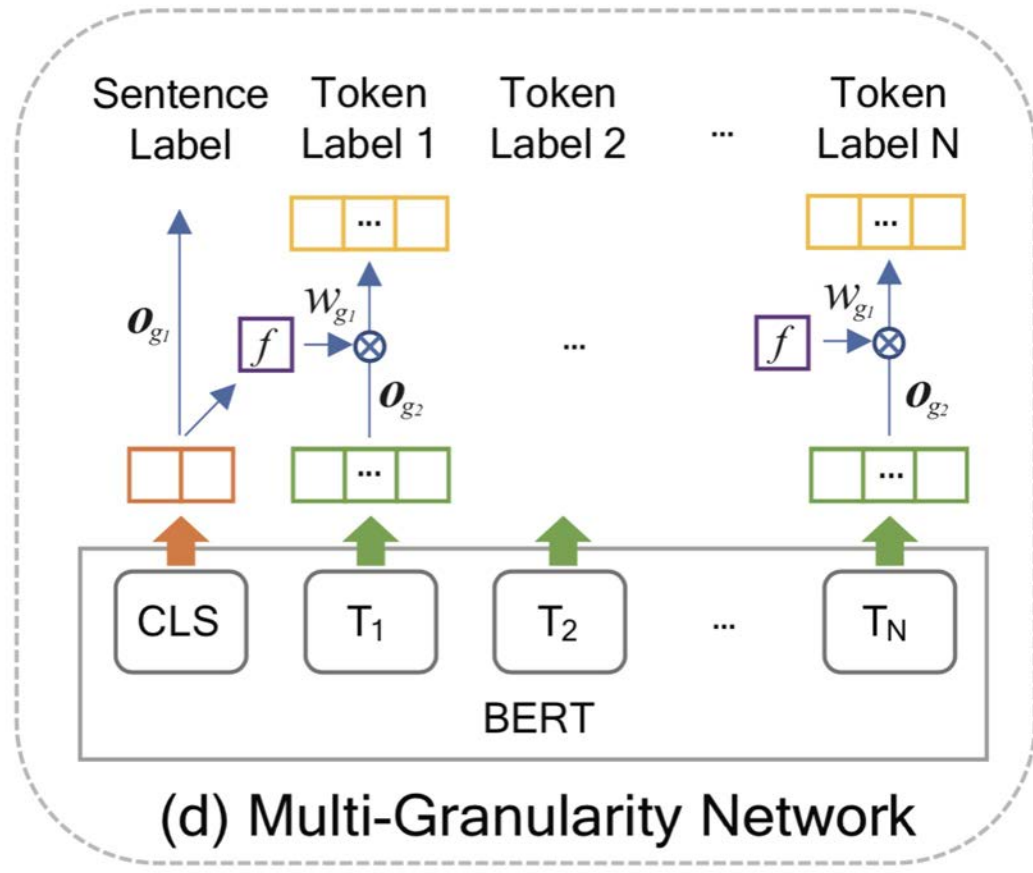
Sentence Label

Token Label 1

Token Label 2

...

Token Label N

...

$\boldsymbol{o}_{g_1}$

$w_{g_1}$

$f$

$\otimes$

$\boldsymbol{o}_{g_2}$

...

...

$w_{g_1}$

$f$

$\otimes$

$\boldsymbol{o}_{g_2}$

...

...

CLS

$T_1$

$T_2$

...

$T_N$

BERT

(d) Multi-Granularity Network